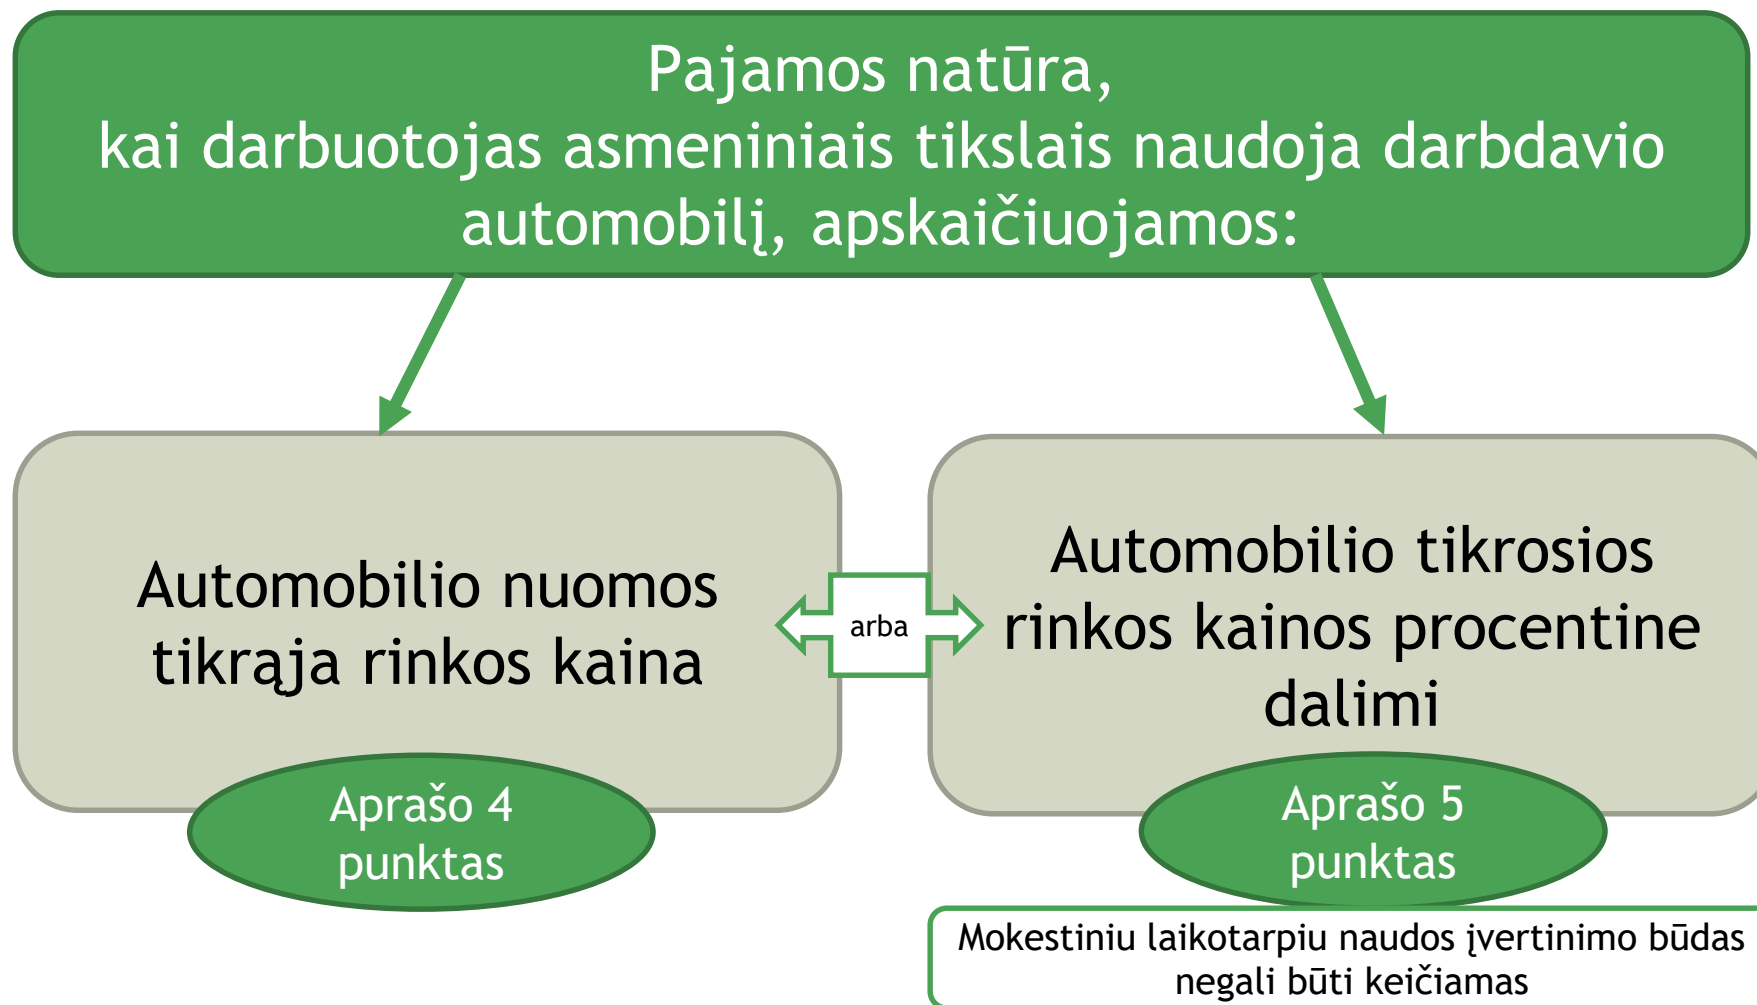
Pajamos natūra,
kai darbuotojas asmeniniais tikslais naudoja darbdavio automobilį, apskaičiuojamos:

Automobilio nuomos tikrąja rinkos kaina

Aprašo 4 punktas

arba

Automobilio tikrosios rinkos kainos procentine dalimi

Aprašo 5 punktas

Mokestiniu laikotarpiu naudos įvertinimo būdas negali būti keičiamas